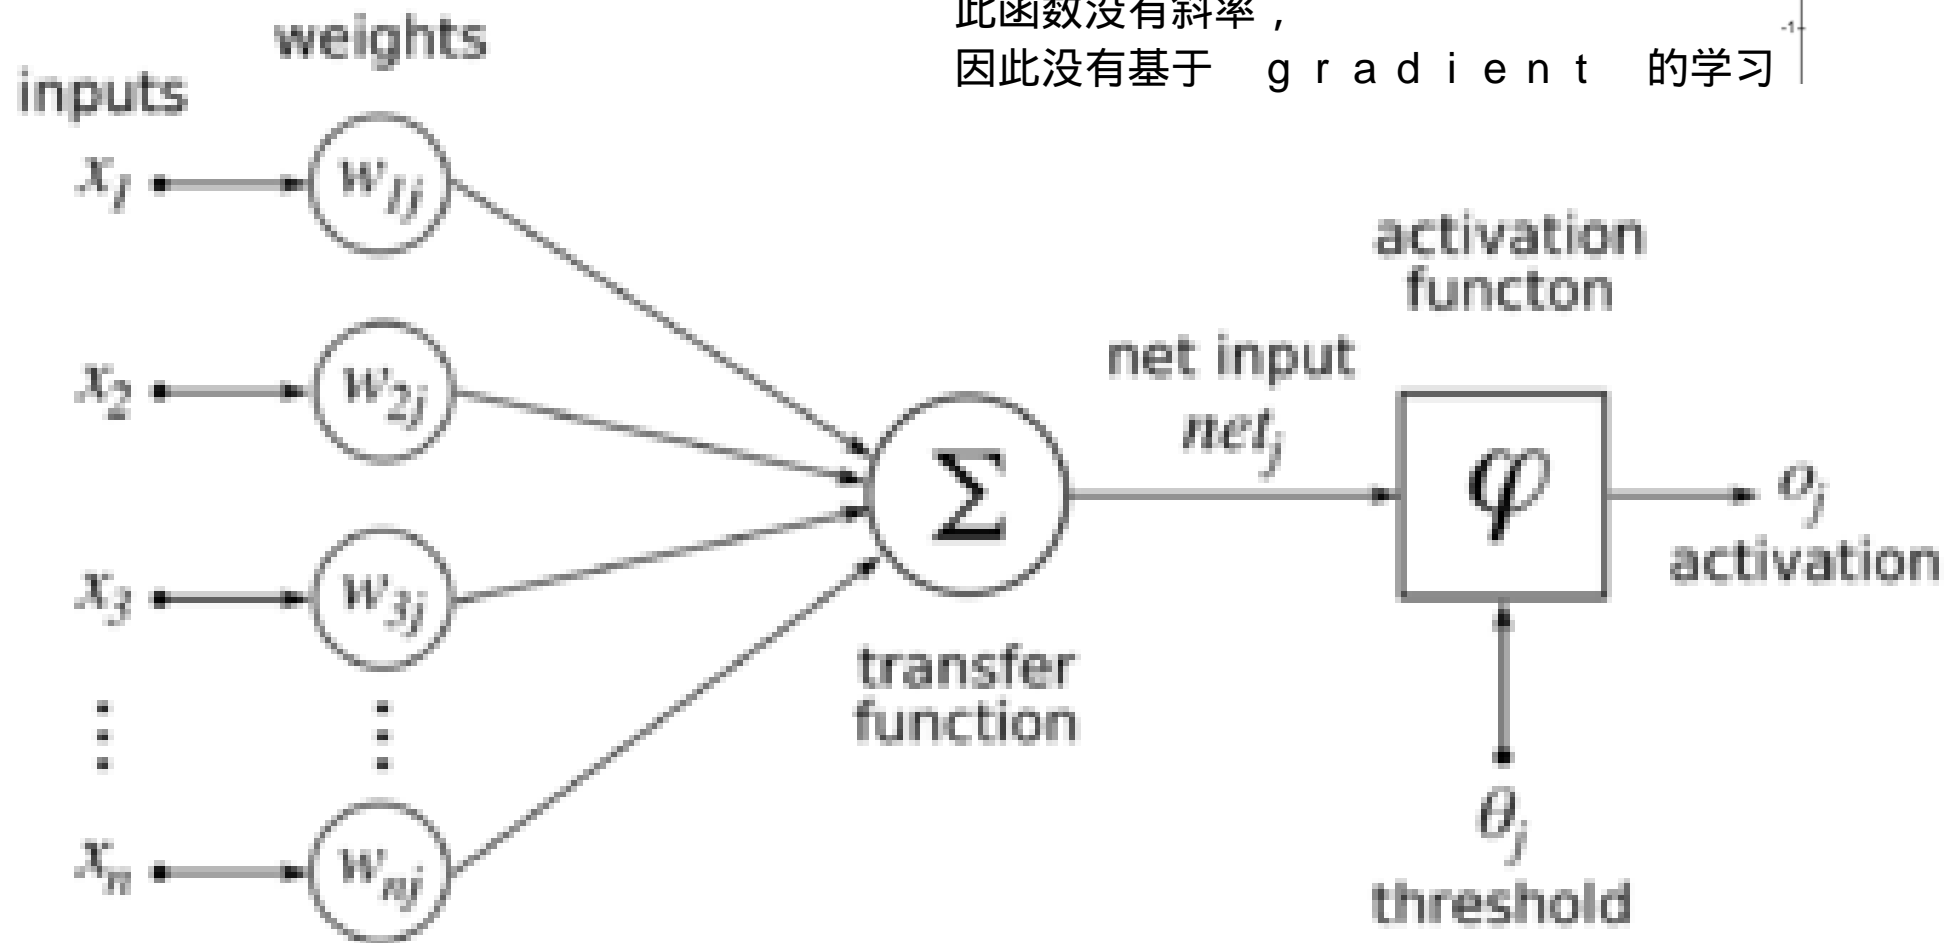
此函数没有斜率，
因此没有基于 gradient 的学习

-1

weights
inputs

$x_1$ $w_{1j}$
$x_2$ $w_{2j}$
$x_3$ $w_{3j}$
⋮ ⋮
$x_n$ $w_{nj}$

$\Sigma$
transfer function

net input
$net_j$

activation functon
$\varphi$

$o_j$
activation

$\theta_j$
threshold